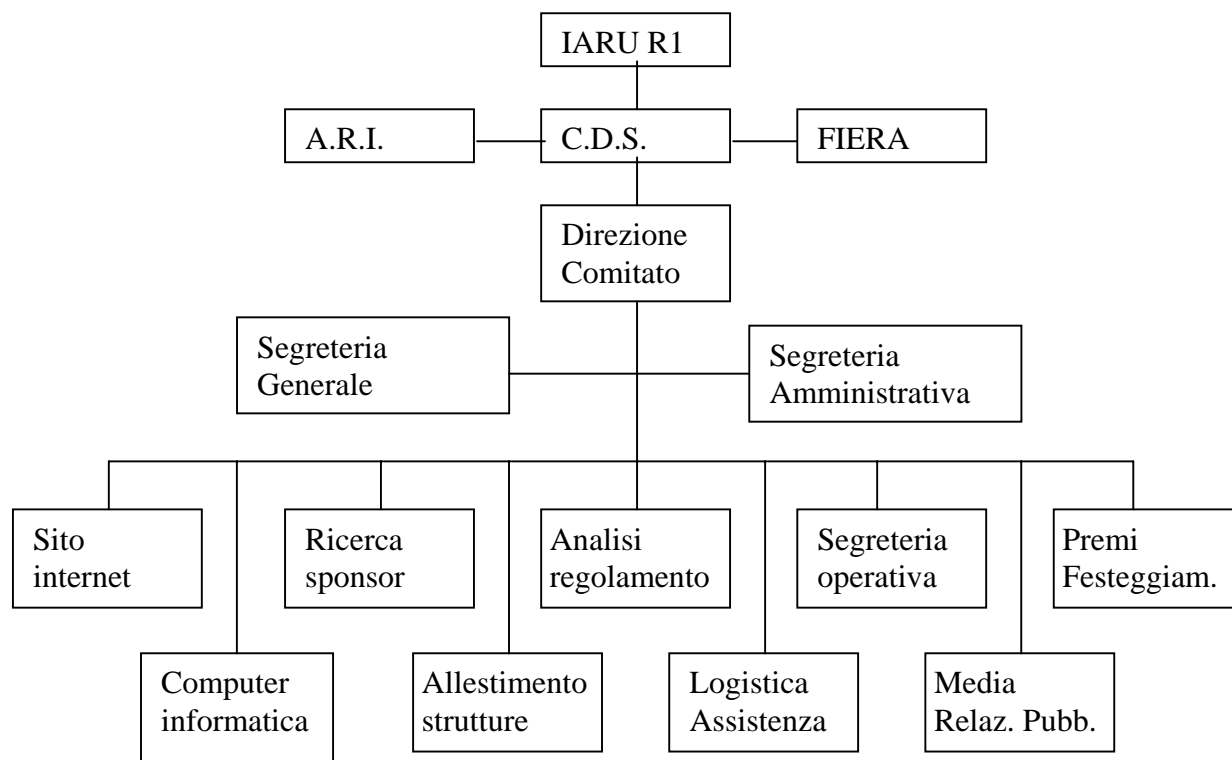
IARU R1

A.R.I.

C.D.S.

FIERA

Direzione Comitato

Segreteria Generale

Segreteria Amministrativa

Sito internet

Ricerca sponsor

Analisi regolamento

Segreteria operativa

Premi Festeggiam.

Computer informatica

Allestimento strutture

Logistica Assistenza

Media Relaz. Pubb.